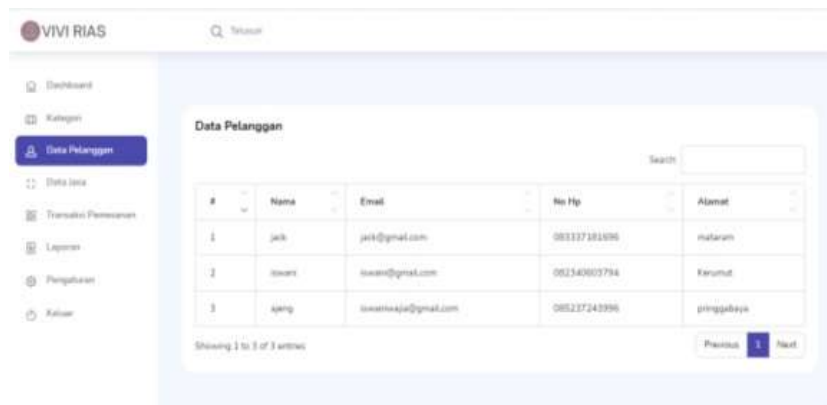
VIVI RIAS

Telusuri

Dashboard
Kategori
Data Pelanggan
Data Jasa
Transaksi Pemesanan
Laporan
Pengaturan
Keluar

Data Pelanggan

Search:

| # | Nama | Email | No Hp | Alamat |
|---|---|---|---|---|
| 1 | jack | jack@gmail.com | 083337181696 | mataram |
| 2 | iswani | iswani@gmail.com | 082340603794 | Kerumut |
| 3 | ajeng | iswaniwaja@gmail.com | 085237243996 | pringgabaya |

Showing 1 to 3 of 3 entries

Previous 1 Next